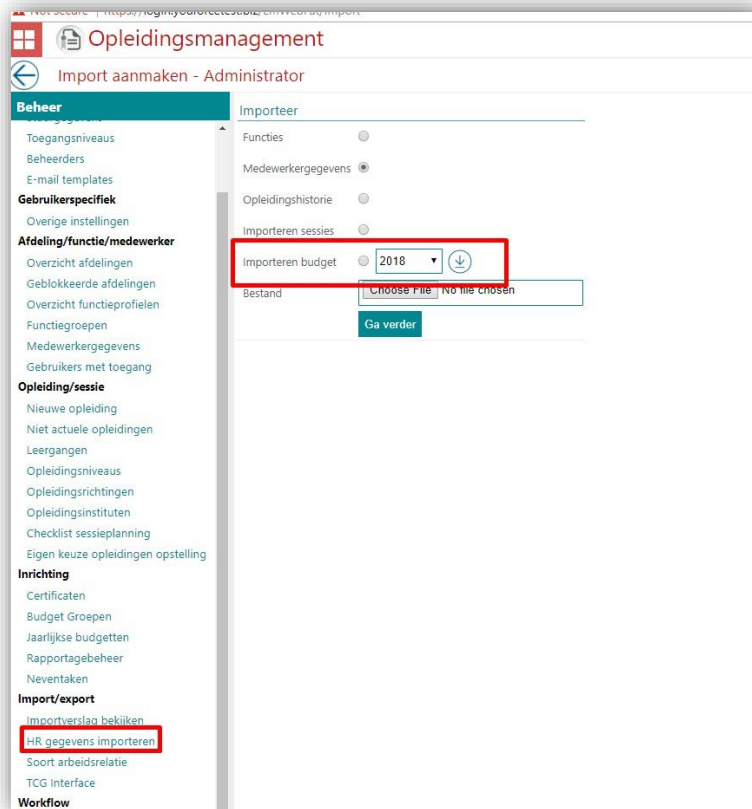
Not secure | https://login.yourorectest.biz/EmWeb/at/Import

Opleidingsmanagement

Import aanmaken - Administrator

Beheer
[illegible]
Toegangsniveaus
Beheerders
E-mail templates
Gebruikerspecifiek
Overige instellingen
Afdeling/functie/medewerker
Overzicht afdelingen
Geblokkeerde afdelingen
Overzicht functieprofielen
Functiegroepen
Medewerkergegevens
Gebruikers met toegang
Opleiding/sessie
Nieuwe opleiding
Niet actuele opleidingen
Leergangen
Opleidingsniveaus
Opleidingsrichtingen
Opleidingsinstituten
Checklist sessieplanning
Eigen keuze opleidingen opstelling
Inrichting
Certificaten
Budget Groepen
Jaarlijkse budgetten
Rapportagebeheer
Neventaken
Import/export
Importverslag bekijken
HR gegevens importeren
Soort arbeidsrelatie
TCG Interface
Workflow

Importeer
Functies
Medewerkergegevens
Opleidingshistorie
Importeren sessies
Importeren budget 2018
Bestand Choose File No file chosen
Ga verder